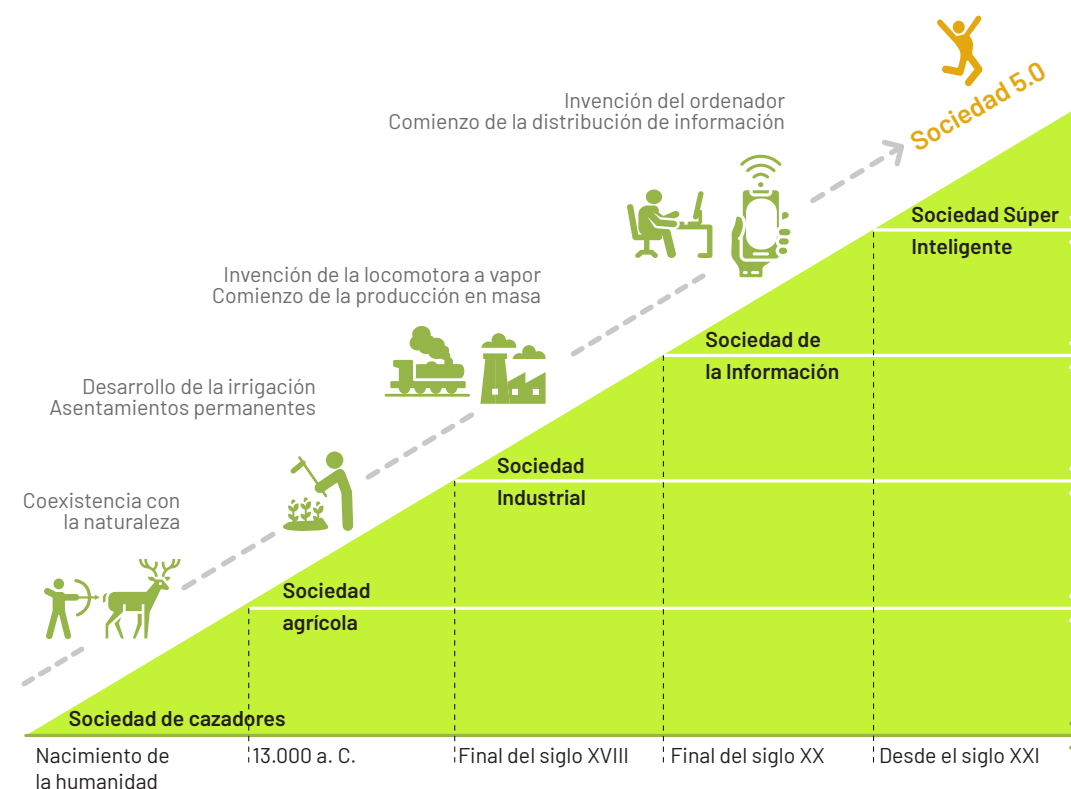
Sociedad 5.0

Invención del ordenador
Comienzo de la distribución de información

Invención de la locomotora a vapor
Comienzo de la producción en masa

Desarrollo de la irrigación
Asentamientos permanentes

Coexistencia con la naturaleza

Sociedad Súper Inteligente

Sociedad de la Información

Sociedad Industrial

Sociedad agrícola

Sociedad de cazadores

Nacimiento de la humanidad

13.000 a. C.

Final del siglo XVIII

Final del siglo XX

Desde el siglo XXI